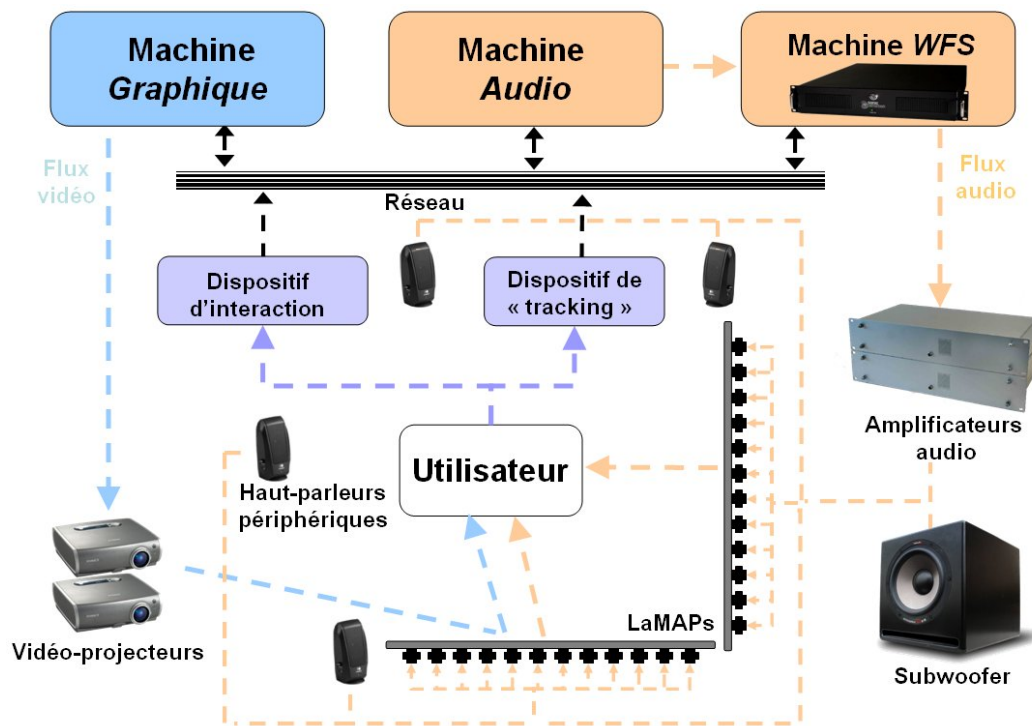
Machine *Graphique*

Machine *Audio*

Machine *WFS*

Flux vidéo

Flux audio

Réseau

Dispositif d'interaction

Dispositif de « tracking »

Amplificateurs audio

Utilisateur

Haut-parleurs périphériques

Vidéo-projecteurs

LaMAPs

Subwoofer